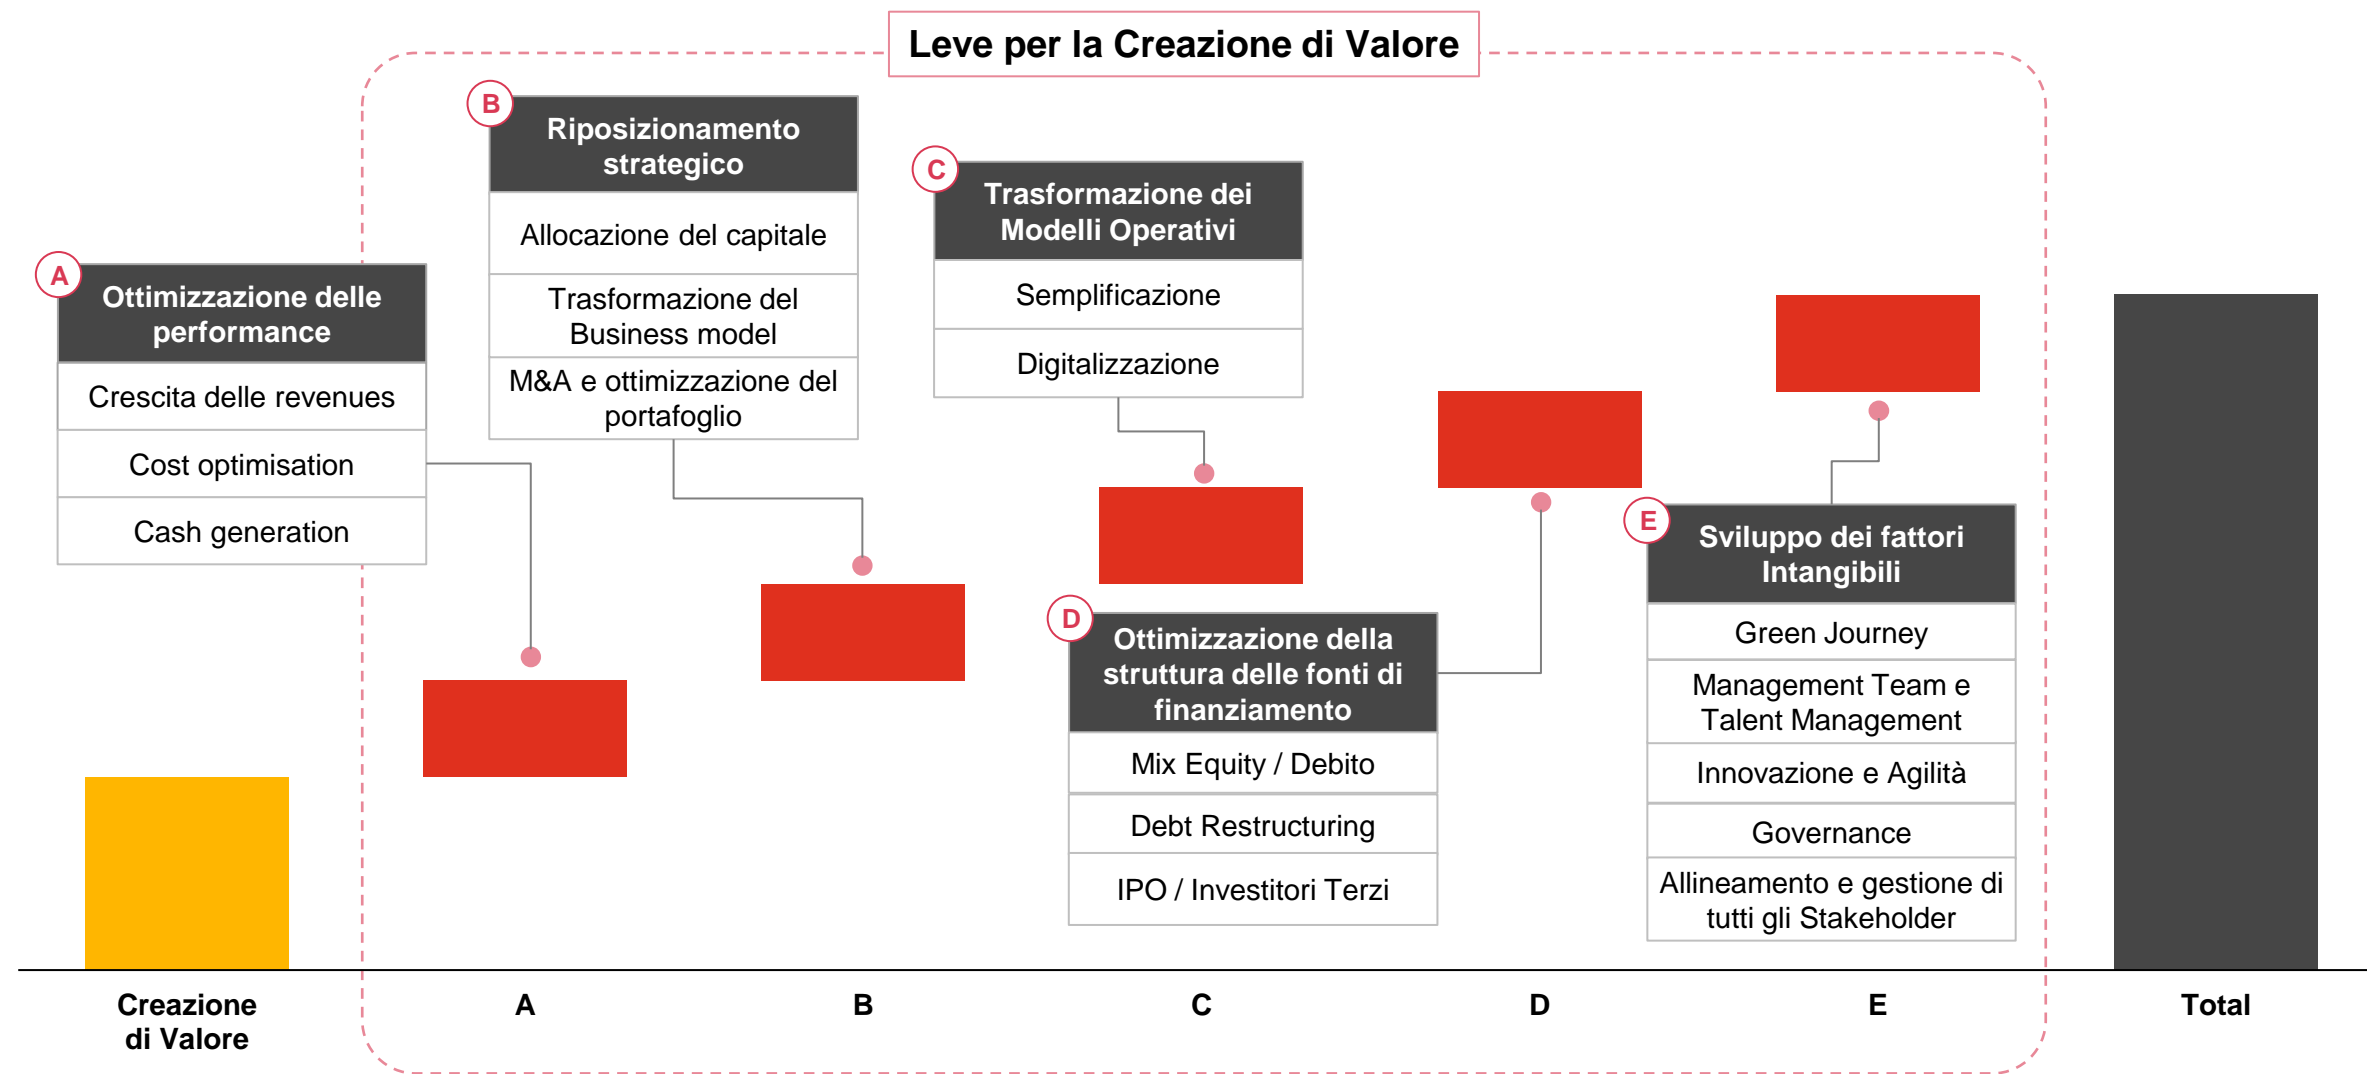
Leve per la Creazione di Valore

A
Ottimizzazione delle performance
Crescita delle revenues
Cost optimisation
Cash generation

B
Riposizionamento strategico
Allocazione del capitale
Trasformazione del Business model
M&A e ottimizzazione del portafoglio

C
Trasformazione dei Modelli Operativi
Semplificazione
Digitalizzazione

D
Ottimizzazione della struttura delle fonti di finanziamento
Mix Equity / Debito
Debt Restructuring
IPO / Investitori Terzi

E
Sviluppo dei fattori Intangibili
Green Journey
Management Team e Talent Management
Innovazione e Agilità
Governance
Allineamento e gestione di tutti gli Stakeholder

Creazione di Valore
A
B
C
D
E
Total